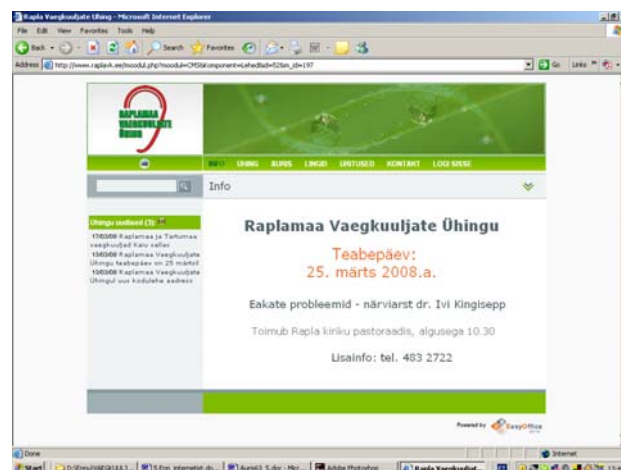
Rapla Vaegkuuljate Ühing - Microsoft Internet Explorer

File Edit View Favorites Tools Help

Back Search Favorites

Address http://www.raplavk.ee/moodul.php?moodul=CMS&component=Lehed&id=52&m_id=197

Go Links

RAPLAMAA VAEGKUULJATE ÜHING

INFO ÜHING KURS LINGID ÜRITUSED KONTAKT LOGI SISSE

Info

Ühingu uudised (3)

17/03/08 Raplamaa ja Tartumaa vaegkuuljad Kalu vallas

13/03/08 Raplamaa Vaegkuuljate Ühingu teabepäev on 25 märtsil

13/03/08 Raplamaa Vaegkuuljate Ühingul uus kodulehe aadress

Raplamaa Vaegkuuljate Ühingu

Teabepäev:
25. märts 2008.a.

Eakate probleemid - närviarst dr. Ivi Kingisepp

Toimub Rapla kiriku pastoraadis, algusega 10.30

Lisainfo: tel. 483 2722

Powered by EasyOffice

Done

Internet

Start D:\Dev\VAEGK... S.Eno_internetist.do... Aura61 5.doc - Micr... Adobe Photoshop Rapla Vaegkuuljat...